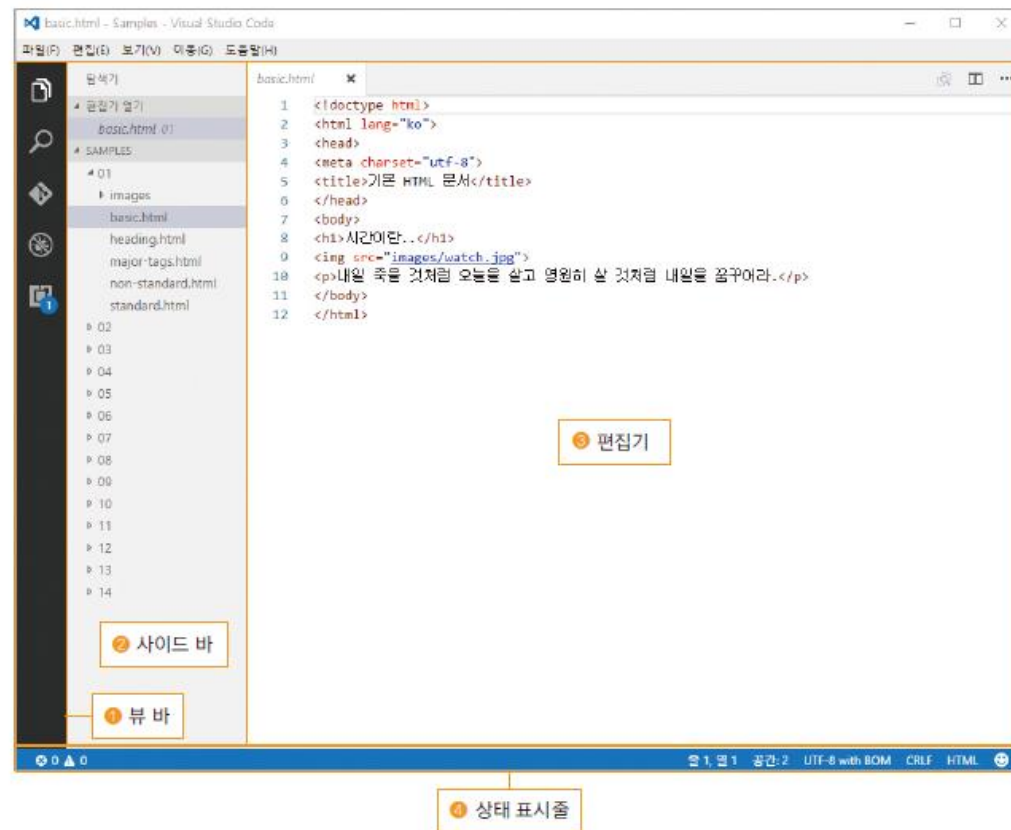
basic.html - Samples - Visual Studio Code

파일(F) 편집(E) 보기(V) 이동(G) 도움말(H)

탐색기

▲ 편집기 열기

basic.html 01

▲ SAMPLES

▲ 01

▶ images

basic.html

heading.html

major-tags.html

non-standard.html

standard.html

▶ 02

▶ 03

▶ 04

▶ 05

▶ 06

▶ 07

▶ 08

▶ 09

▶ 10

▶ 11

▶ 12

▶ 13

▶ 14

basic.html ✖

1 <!doctype html>
2 <html lang="ko">
3 <head>
4 <meta charset="utf-8">
5 <title>기본 HTML 문서</title>
6 </head>
7 <body>
8 <h1>시간이란..</h1>
9 <img src="images/watch.jpg">
10 <p>내일 죽을 것처럼 오늘을 살고 영원히 살 것처럼 내일을 꿈꾸어라.</p>
11 </body>
12 </html>

❸ 편집기

❷ 사이드 바

❶ 뷰 바

⊗ 0 ▲ 0

줄 1, 열 1 공간: 2 UTF-8 with BOM CRLF HTML

❹ 상태 표시줄